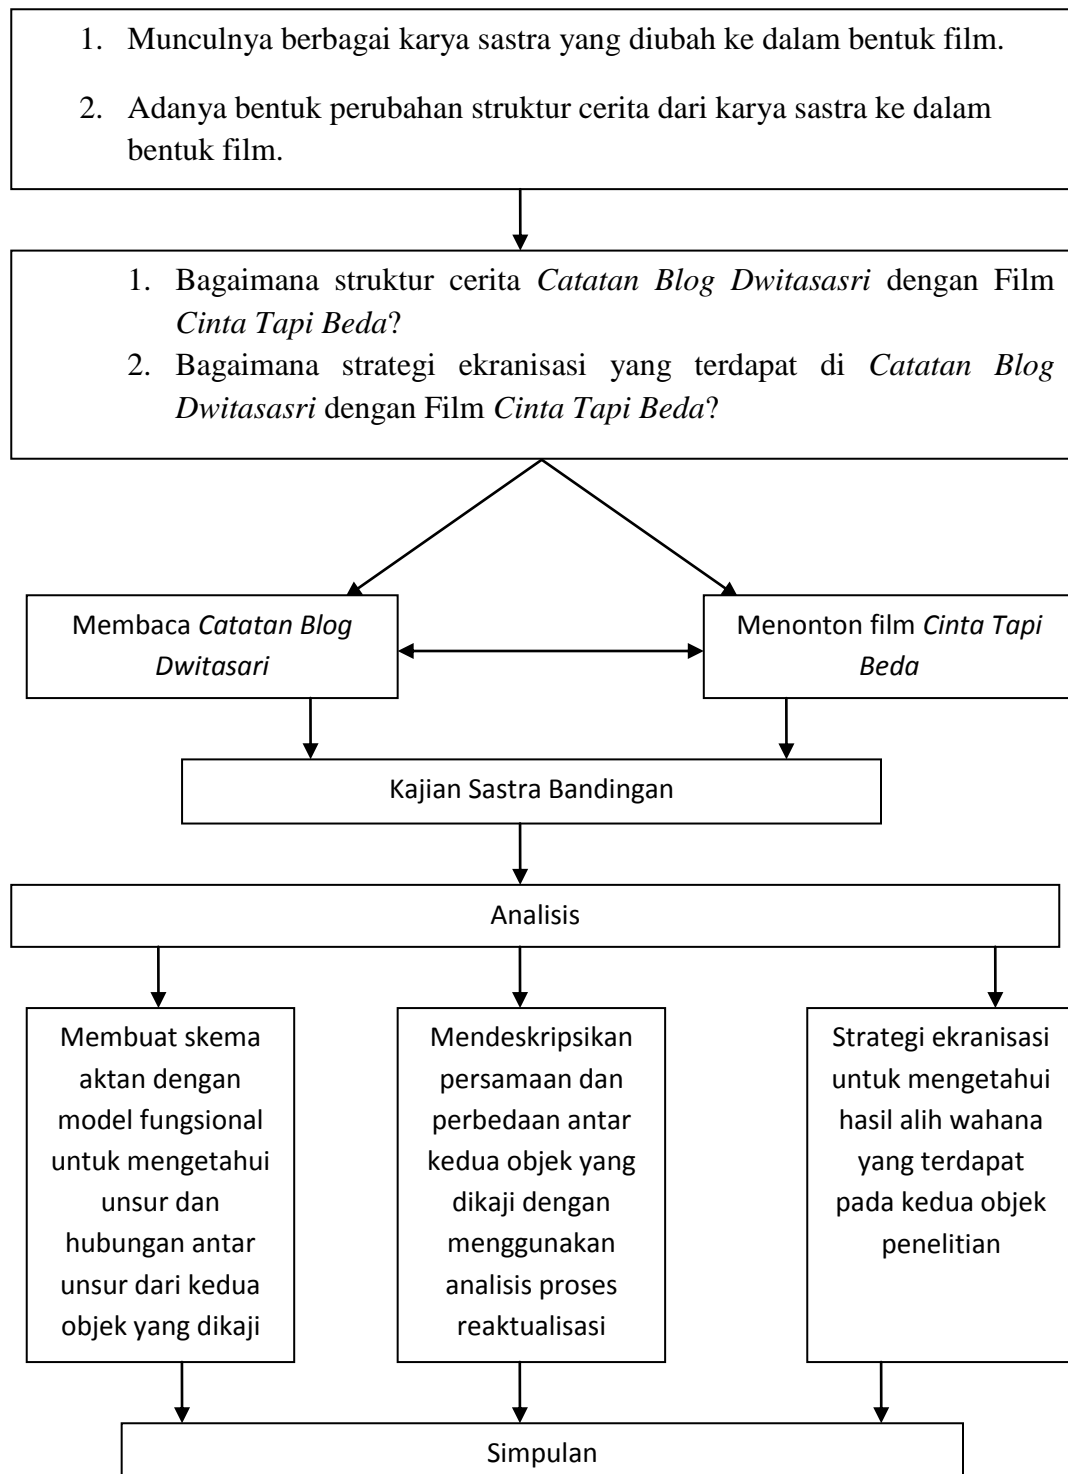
1. Munculnya berbagai karya sastra yang diubah ke dalam bentuk film.

2. Adanya bentuk perubahan struktur cerita dari karya sastra ke dalam bentuk film.

1. Bagaimana struktur cerita *Catatan Blog Dwitasasri* dengan Film *Cinta Tapi Beda*?
2. Bagaimana strategi ekranisasi yang terdapat di *Catatan Blog Dwitasasri* dengan Film *Cinta Tapi Beda*?

Membaca *Catatan Blog Dwitasari*

Menonton film *Cinta Tapi Beda*

Kajian Sastra Bandingan

Analisis

Membuat skema aktan dengan model fungsional untuk mengetahui unsur dan hubungan antar unsur dari kedua objek yang dikaji

Mendeskripsikan persamaan dan perbedaan antar kedua objek yang dikaji dengan menggunakan analisis proses reaktualisasi

Strategi ekranisasi untuk mengetahui hasil alih wahana yang terdapat pada kedua objek penelitian

Simpulan